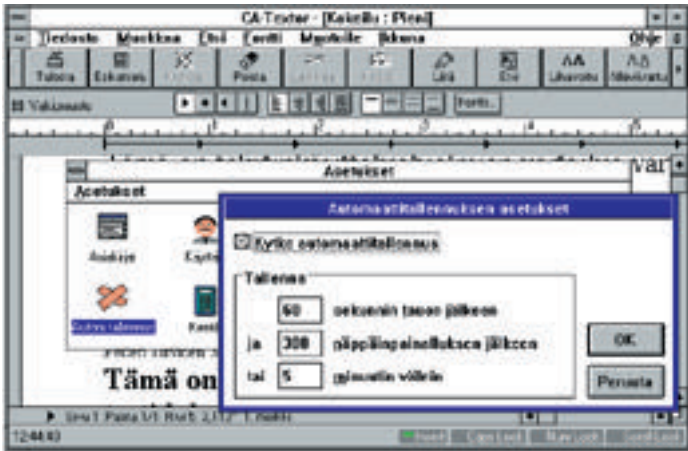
CA-Texter - [Kokeilu : Pievi]
Tiedosto Muokkaa Etsi Esitä Muotoile Ikkuna Ohje
Tulosta Esikatselu Leikkaa Poista Liitä Etsi Lihavoitu Alleviivattu
Vakiomuoto
Fontti...
Asetukset
Asetukset
Asiakirja Käyttäjä
Autom.tallennus Kentät
Automaattitallennuksen asetukset
Kytke automaattitallennus
Tallenna
60 sekunnin tauon jälkeen
ja 300 näppäilypainalluksen jälkeen
tai 5 minuutin välein
OK
Peruuta
Tämä on
var
Sivu 1 Palsta 1/1 Rivi 5 2,1/2" 1 Asiakirja
12:44:43
Insert Caps Lock Num Lock Scroll Lock